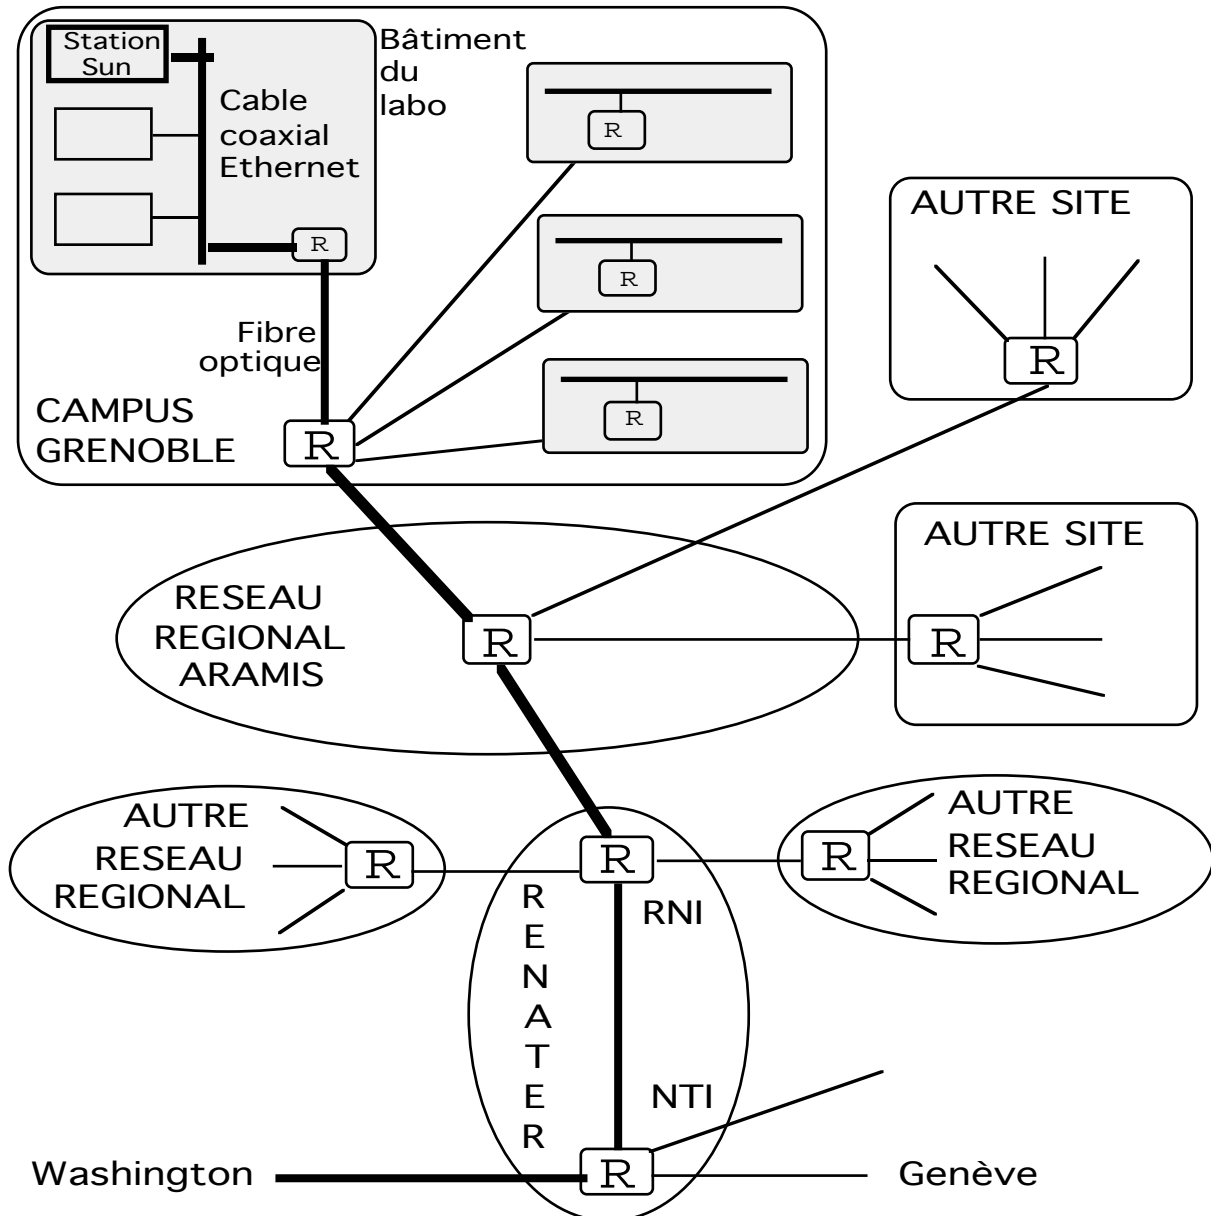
Station Sun

Cable coaxial Ethernet

Bâtiment du labo

R

R

R

R

AUTRE SITE

R

Fibre optique

CAMPUS GRENOBLE

R

AUTRE SITE

RESEAU REGIONAL ARAMIS

R

R

AUTRE RESEAU REGIONAL

R

R

R

AUTRE RESEAU REGIONAL

R
E
N
A
T
E
R

RNI

NTI

Washington

R

Genève